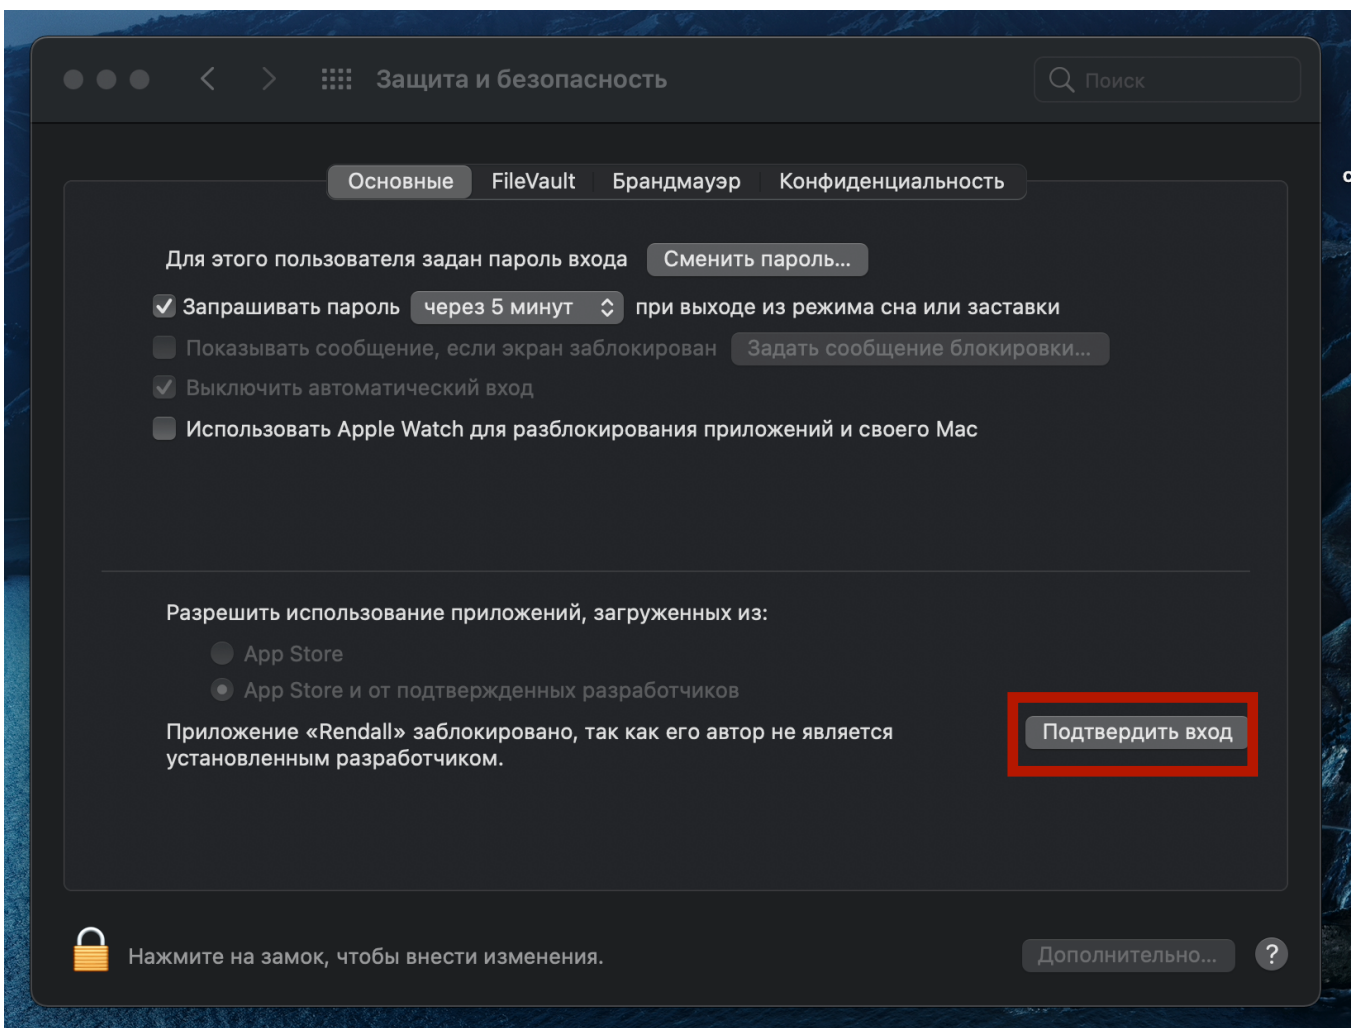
Защита и безопасность

Поиск

Основные FileVault Брандмауэр Конфиденциальность

Для этого пользователя задан пароль входа Сменить пароль...

Запрашивать пароль через 5 минут при выходе из режима сна или заставки

Показывать сообщение, если экран заблокирован Задать сообщение блокировки...

Выключить автоматический вход

Использовать Apple Watch для разблокирования приложений и своего Mac

Разрешить использование приложений, загруженных из:

App Store

App Store и от подтвержденных разработчиков

Приложение «Rendall» заблокировано, так как его автор не является установленным разработчиком.

Подтвердить вход

Нажмите на замок, чтобы внести изменения.

Дополнительно...

?